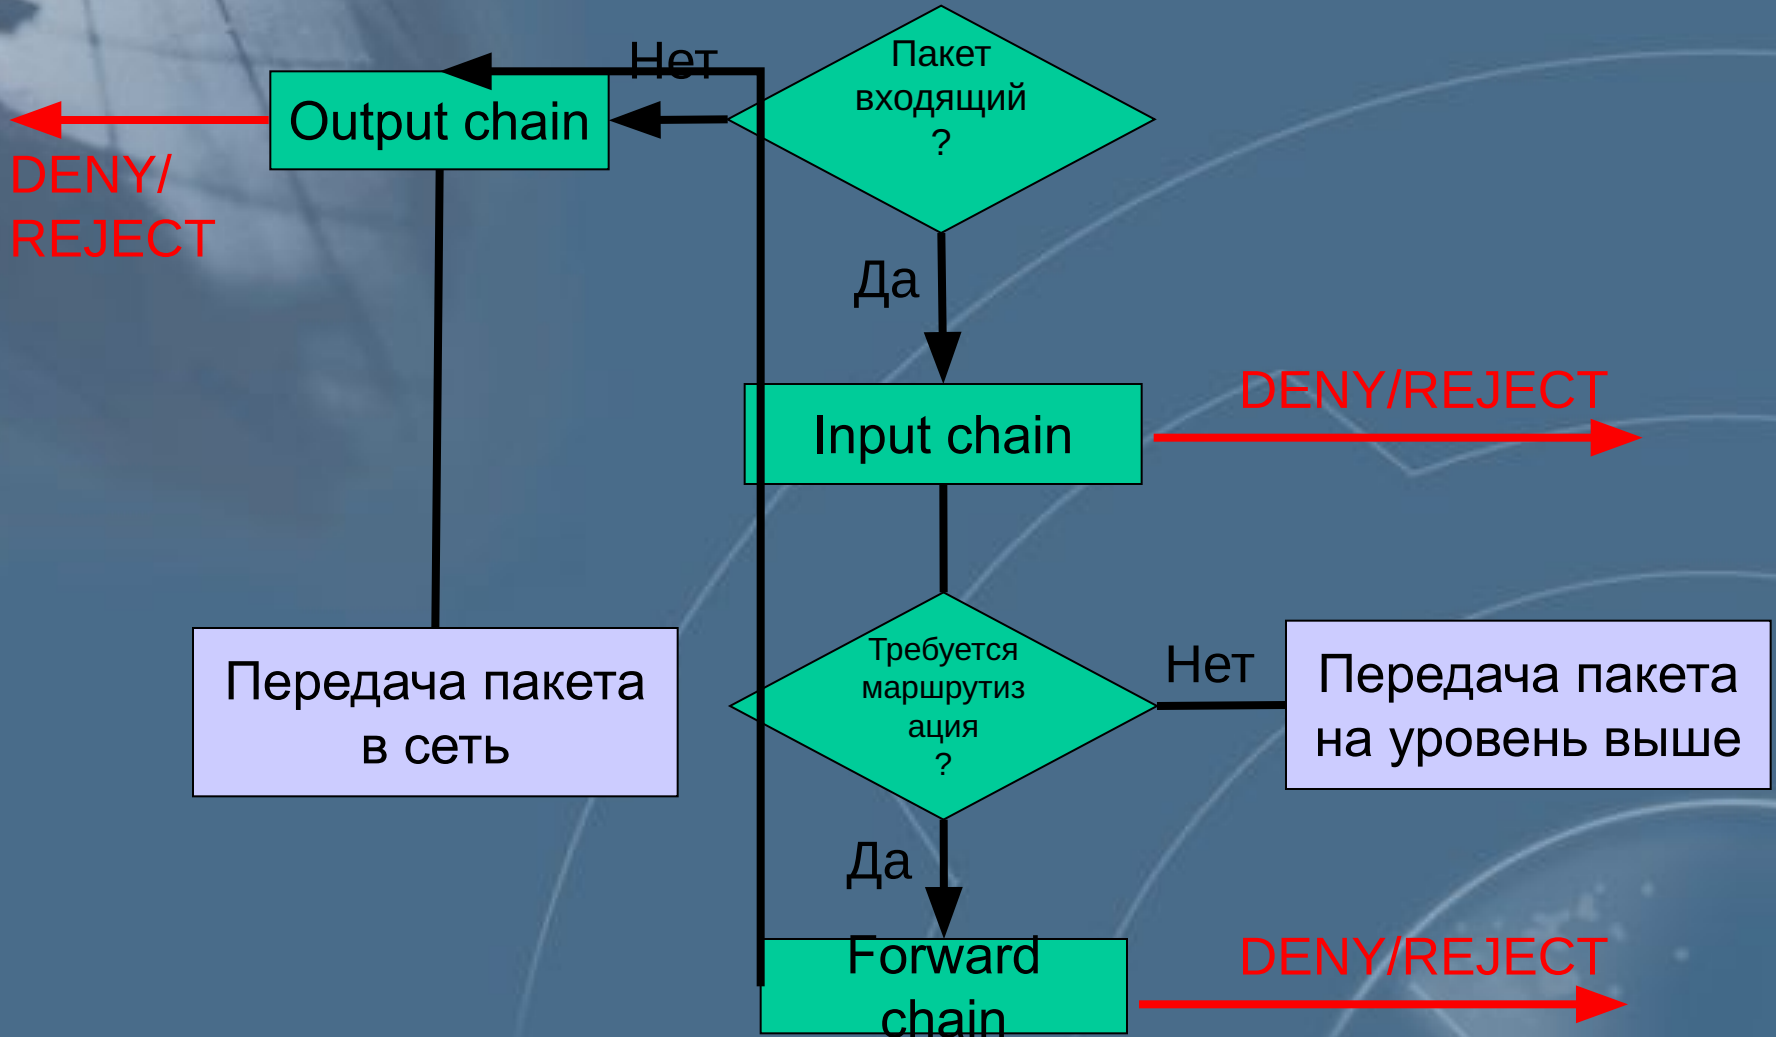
Нет

Output chain

Пакет входящий ?

DENY/ REJECT

Да

Input chain

DENY/REJECT

Передача пакета в сеть

Требуется маршрутизация ?

Нет

Передача пакета на уровень выше

Да

Forward chain

DENY/REJECT